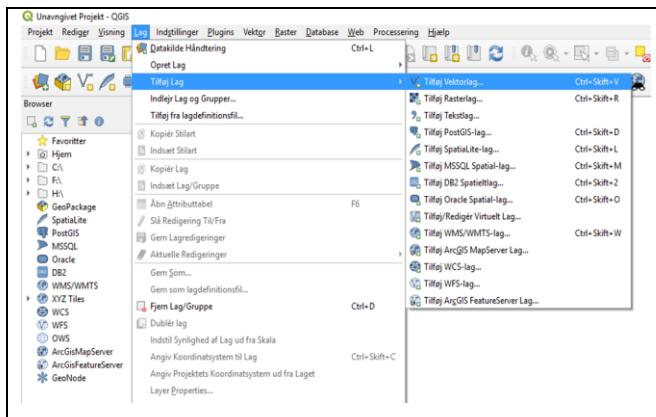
Unavngivet Projekt - QGIS

Projekt Redigér Visning Lag Indstillinger Plugins Vektor Raster Database Web Processering Hjælp

Browser

Favoritter
Hjem
C:\
F:\
H:\
GeoPackage
SpatiaLite
PostGIS
MSSQL
Oracle
DB2
WMS/WMTS
XYZ Tiles
WCS
WFS
OWS
ArcGisMapServer
ArcGisFeatureServer
GeoNode

Datakilde Håndtering Ctrl+L
Opret Lag
Tilføj Lag
Indlejr Lag og Grupper...
Tilføj fra lagdefinitionsfil...
Kopiér Stilart
Indsæt Stilart
Kopiér Lag
Indsæt Lag/Gruppe
Åbn Attributtabel F6
Slå Redigering Til/Fra
Gem Lagredigeringer
Aktuelle Redigeringer
Gem Som...
Gem som lagdefinitionsfil...
Fjern Lag/Gruppe Ctrl+D
Dublér lag
Indstil Synlighed af Lag ud fra Skala
Angiv Koordinatsystem til Lag Ctrl+Skift+C
Angiv Projektets Koordinatsystem ud fra Laget
Layer Properties...

Tilføj Vektorlag... Ctrl+Skift+V
Tilføj Rasterlag... Ctrl+Skift+R
Tilføj Tekstlag...
Tilføj PostGIS-lag... Ctrl+Skift+D
Tilføj SpatiaLite-lag... Ctrl+Skift+L
Tilføj MSSQL Spatial-lag... Ctrl+Skift+M
Tilføj DB2 Spatiel-lag... Ctrl+Skift+2
Tilføj Oracle Spatial-lag... Ctrl+Skift+O
Tilføj/Redigér Virtuelt Lag...
Tilføj WMS/WMTS-lag... Ctrl+Skift+W
Tilføj ArcGIS MapServer Lag...
Tilføj WCS-lag...
Tilføj WFS-lag...
Tilføj ArcGIS FeatureServer Lag...